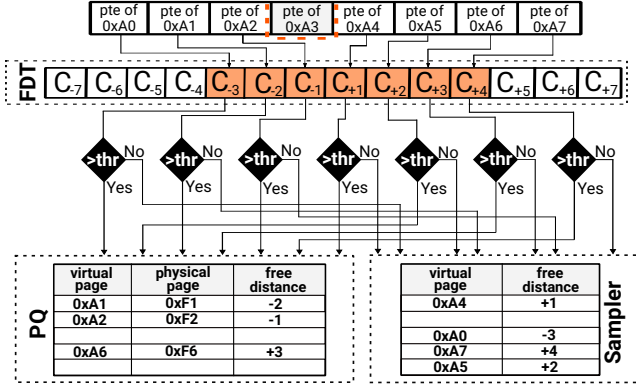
pte of 0xA0
pte of 0xA1
pte of 0xA2
pte of 0xA3
pte of 0xA4
pte of 0xA5
pte of 0xA6
pte of 0xA7

FDT

$C_{-7}$ $C_{-6}$ $C_{-5}$ $C_{-4}$ $C_{-3}$ $C_{-2}$ $C_{-1}$ $C_{+1}$ $C_{+2}$ $C_{+3}$ $C_{+4}$ $C_{+5}$ $C_{+6}$ $C_{+7}$

>thr No Yes
>thr No Yes
>thr No Yes
>thr No Yes
>thr No Yes
>thr No Yes
>thr No Yes

PQ

| virtual page | physical page | free distance |
|---|---|---|
| 0xA1 | 0xF1 | -2 |
| 0xA2 | 0xF2 | -1 |
| | | |
| 0xA6 | 0xF6 | +3 |
| | | |

Sampler

| virtual page | free distance |
|---|---|
| 0xA4 | +1 |
| | |
| 0xA0 | -3 |
| 0xA7 | +4 |
| 0xA5 | +2 |